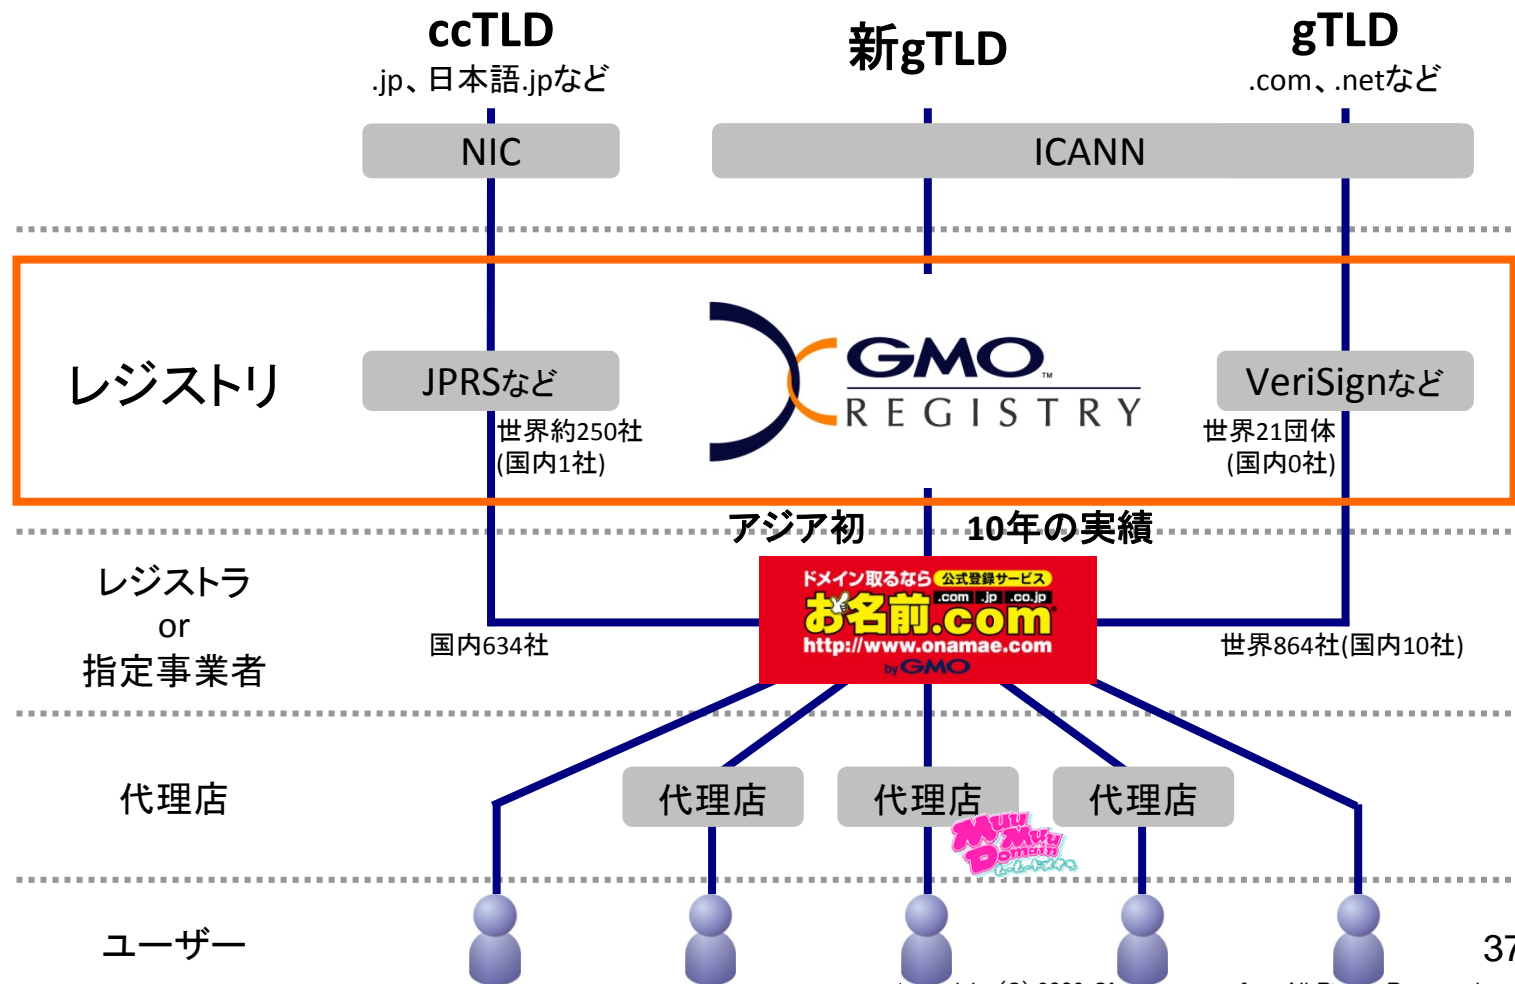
ccTLD
.jp、日本語.jpなど

新gTLD

gTLD
.com、.netなど

NIC

ICANN

レジストリ

JPRSなど
世界約250社
(国内1社)

GMO
REGISTRY

VeriSignなど
世界21団体
(国内0社)

アジア初
10年の実績

レジストラ
or
指定事業者

国内634社

ドメイン取るなら 公式登録サービス
.com .jp .co.jp
お名前.com
http://www.onamae.com
by GMO

世界864社(国内10社)

代理店

代理店
代理店
代理店

Muu Muu Domain

ユーザー

37

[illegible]